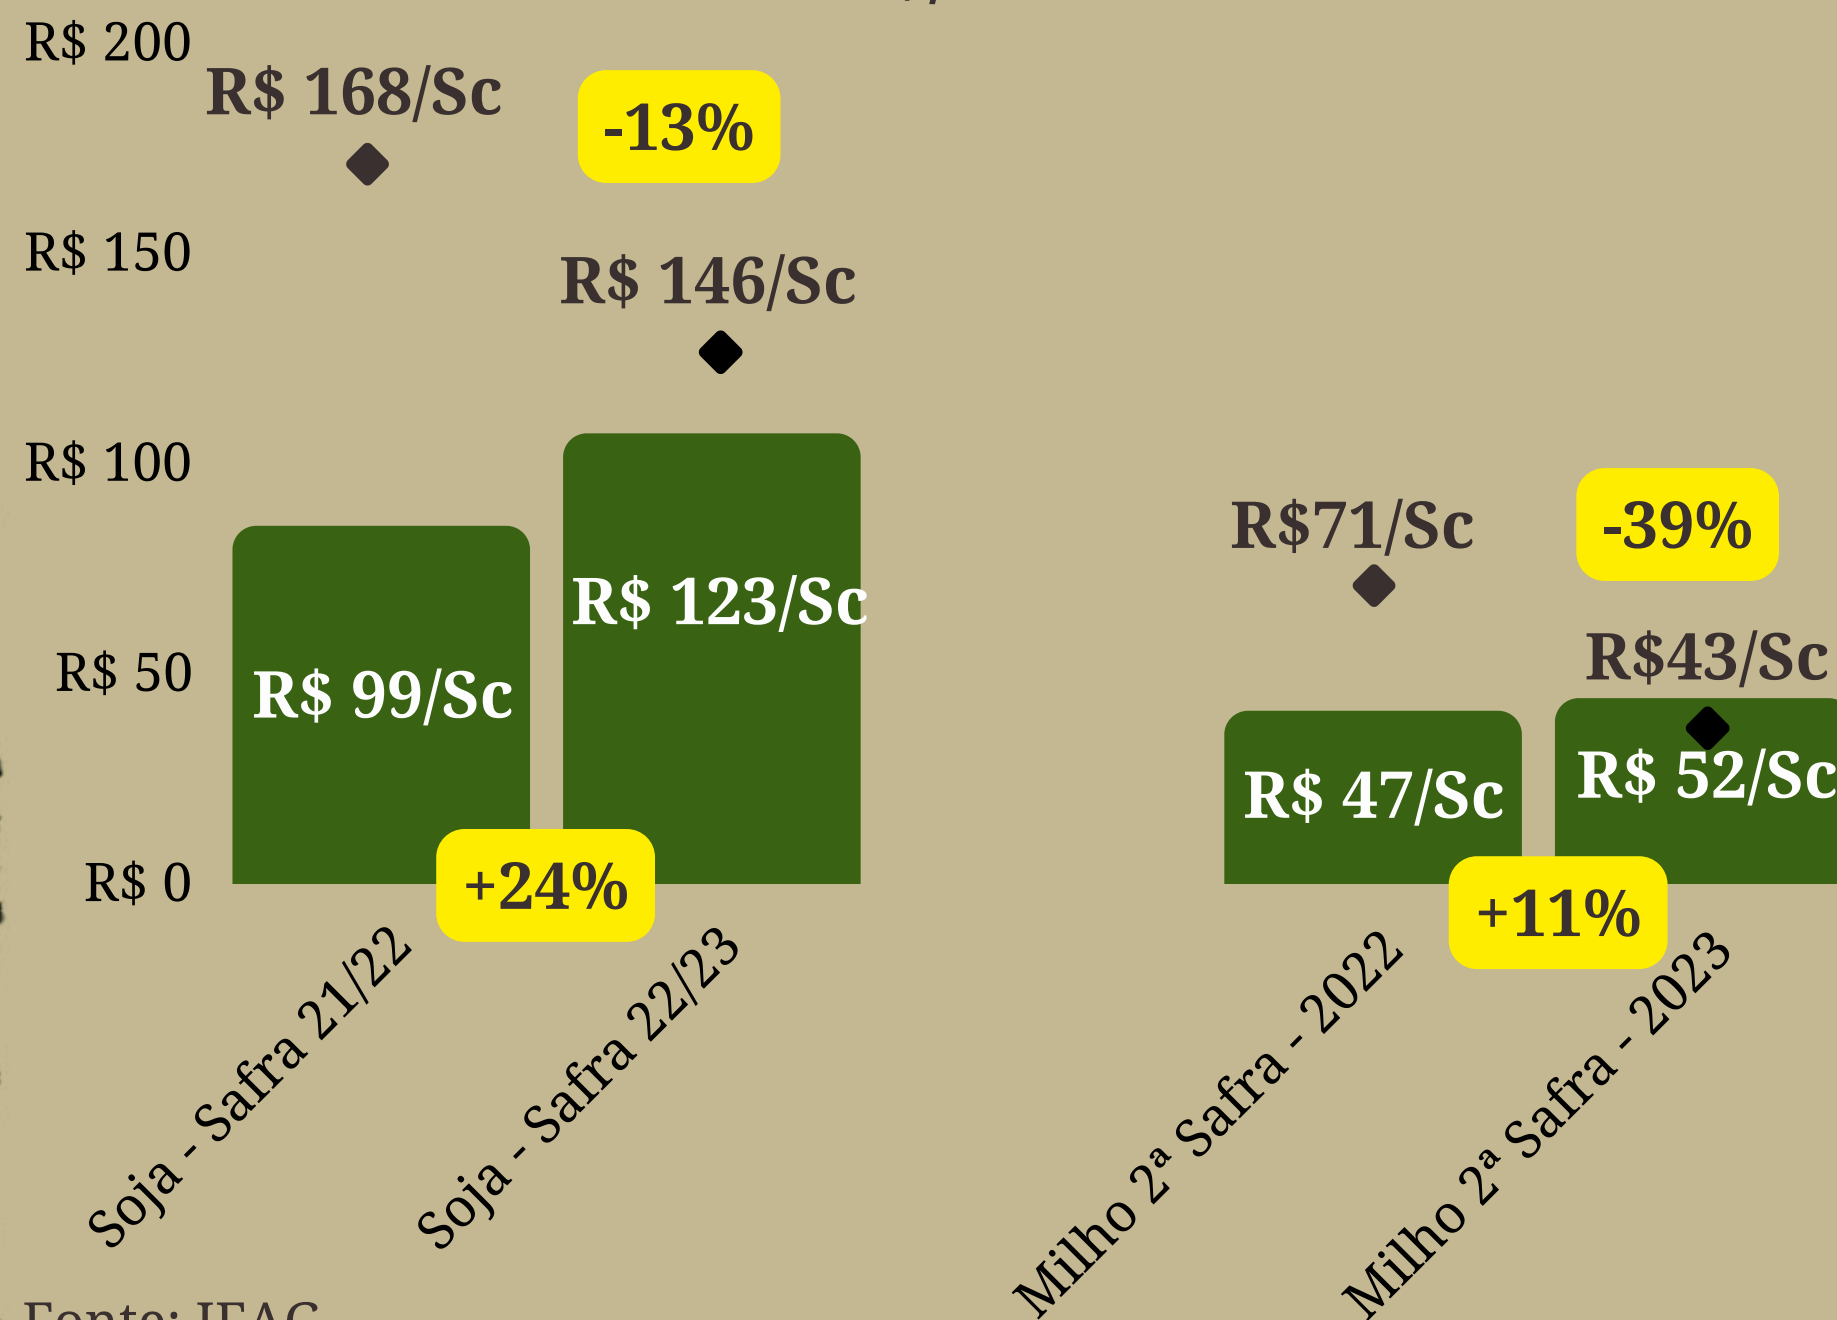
R$ 200
R$ 150
R$ 100
R$ 50
R$ 0

R$ 168/Sc
-13%
R$ 146/Sc
R$ 99/Sc
R$ 123/Sc
+24%

R$71/Sc
-39%
R$43/Sc
R$ 47/Sc
R$ 52/Sc
+11%

Soja - Safra 21/22
Soja - Safra 22/23
Milho 2ª Safra - 2022
Milho 2ª Safra - 2023

Fonte: IFAG